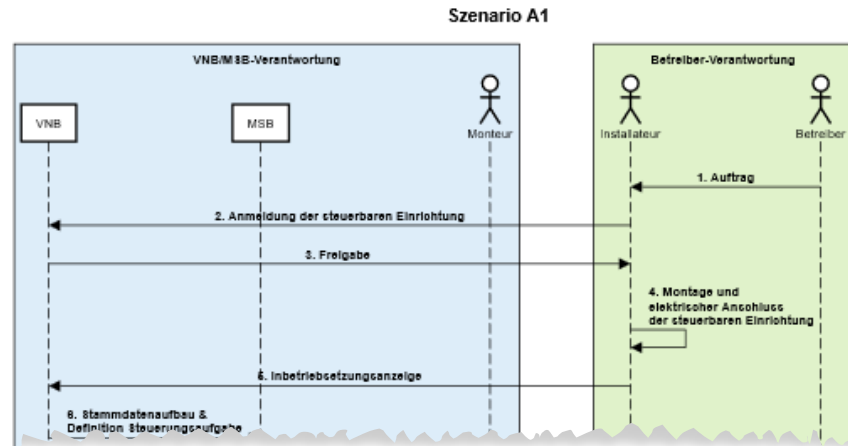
Szenario A1

VNB/MSB-Verantwortung

Betreiber-Verantwortung

VNB

MSB

Monteur

Installateur

Betreiber

1. Auftrag

2. Anmeldung der steuerbaren Einrichtung

3. Freigabe

4. Montage und elektrischer Anschluss der steuerbaren Einrichtung

5. Inbetriebsetzungsanzeige

6. Stammdatenaufbau & Definition Steuerungsaufgabe